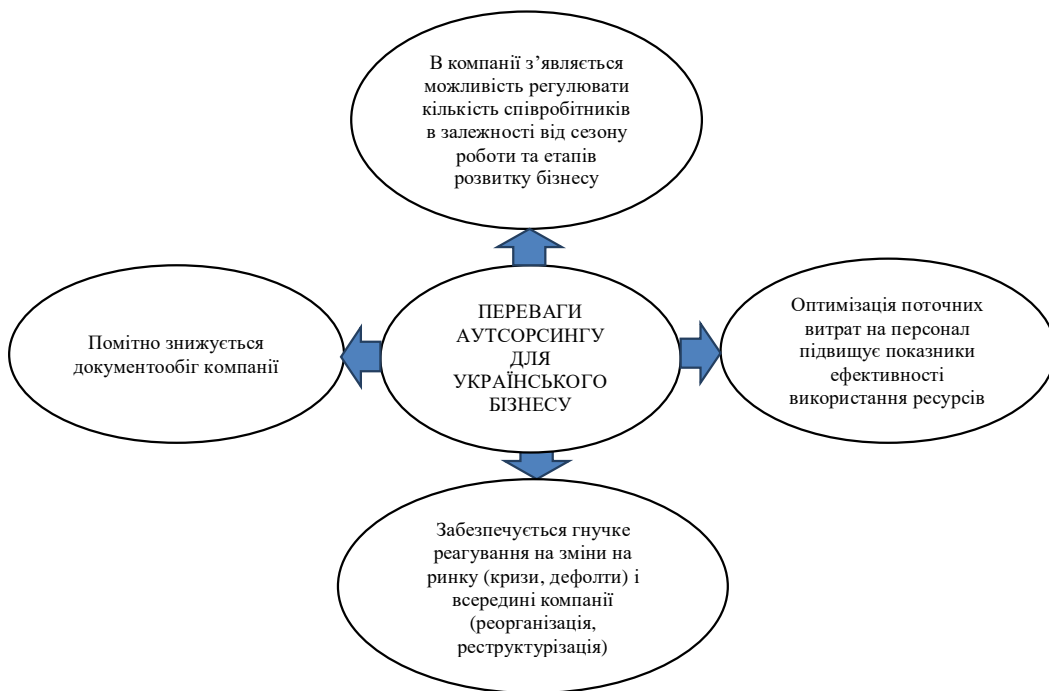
В компанії з'являється можливість регулювати кількість співробітників в залежності від сезону роботи та етапів розвитку бізнесу

Помітно знижується документообіг компанії

ПЕРЕВАГИ АУТСОРСИНГУ ДЛЯ УКРАЇНСЬКОГО БІЗНЕСУ

Оптимізація поточних витрат на персонал підвищує показники ефективності використання ресурсів

Забезпечується гнучке реагування на зміни на ринку (кризи, дефолти) і всередині компанії (реорганізація, реструктурізація)